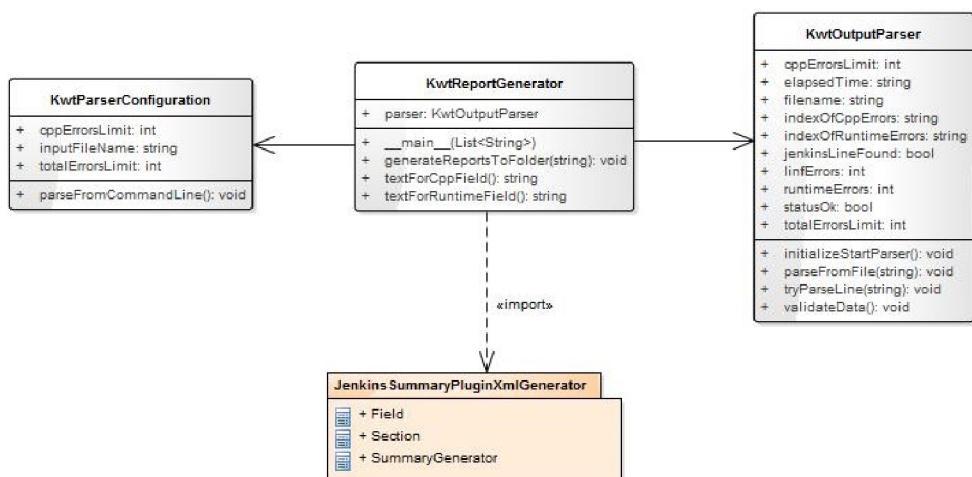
KwtParserConfiguration

+ cppErrorsLimit: int
+ inputFileName: string
+ totalErrorsLimit: int

+ parseFromCommandLine(): void

KwtReportGenerator

+ parser: KwtOutputParser

+ \_\_main\_\_(List<String>)
+ generateReportsToFolder(string): void
+ textForCppField(): string
+ textForRuntimeField(): string

KwtOutputParser

+ cppErrorsLimit: int
+ elapsedTime: string
+ filename: string
+ indexOfCppErrors: string
+ indexOfRuntimeErrors: string
+ jenkinsLineFound: bool
+ linfErrors: int
+ runtimeErrors: int
+ statusOk: bool
+ totalErrorsLimit: int

+ initializeStartParser(): void
+ parseFromFile(string): void
+ tryParseLine(string): void
+ validateData(): void

«import»

JenkinsSummaryPluginXmlGenerator

+ Field
+ Section
+ SummaryGenerator